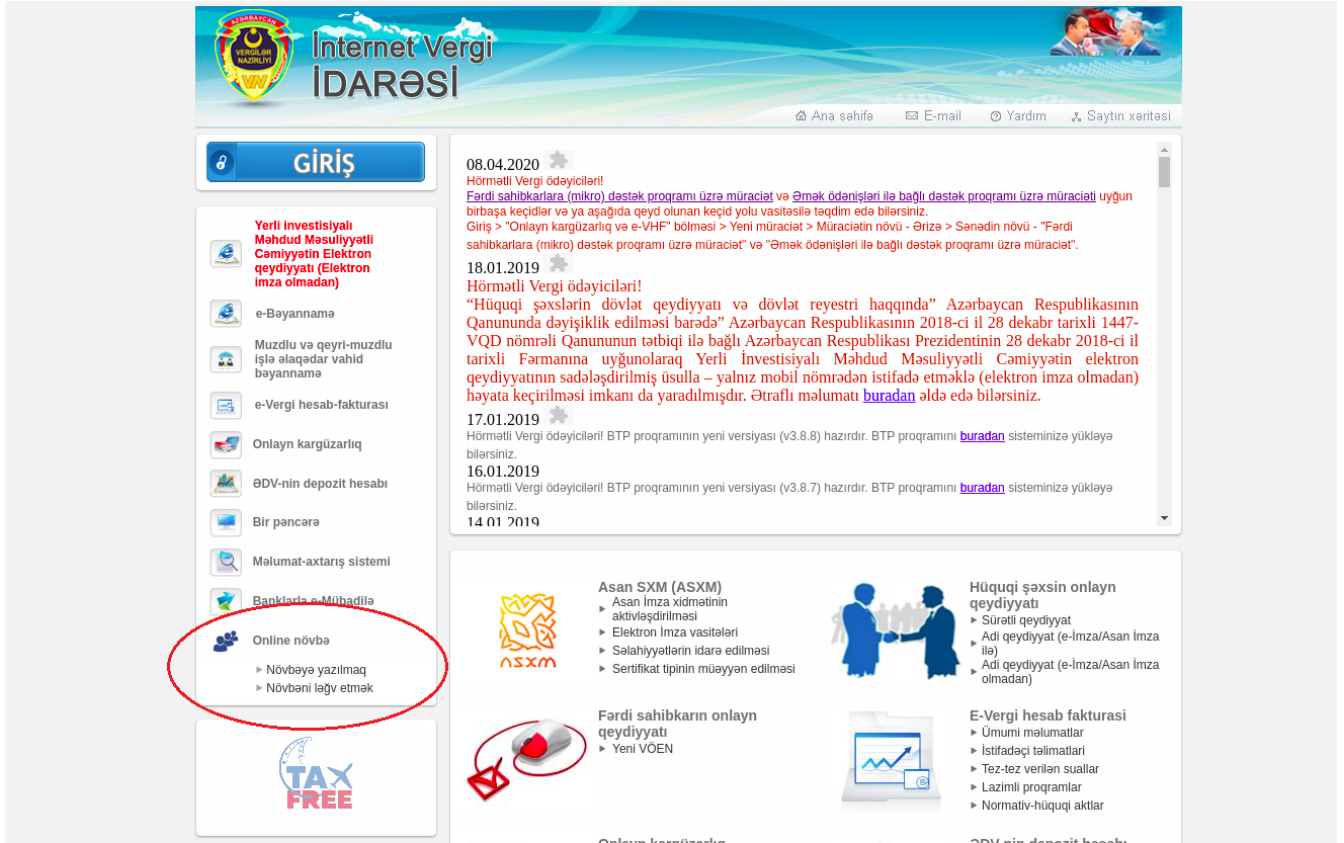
AZƏRBAYCAN VERGİLƏR NAZİRLİYİ VN

İnternet Vergi İDARƏSİ

Ana səhifə E-mail Yardım Saytın xəritəsi

GİRİŞ

Yerli investisiyalı Məhdud Məsuliyyətli Cəmiyyətin Elektron qeydiyyatı (Elektron imza olmadan)

e-Bəyannamə

Muzdlu və qeyri-muzdlu işlə əlaqədar vahid bəyannamə

e-Vergi hesab-fakturası

Onlayn kargüzarlıq

ƏDV-nin depozit hesabı

Bir pəncərə

Məlumat-axtarış sistemi

Banklarla e-Mübadilə

Online növbə

Növbəyə yazılmaq

Növbəni ləğv etmək

TAX FREE

08.04.2020
Hörmətli Vergi ödəyiciləri!
Fərdi sahibkarlara (mikro) dəstək proqramı üzrə müraciət və Əmək ödənişləri ilə bağlı dəstək proqramı üzrə müraciəti uyğun birbaşa keçidlər və ya aşağıda qeyd olunan keçid yolu vasitəsilə təqdim edə bilərsiniz.
Giriş > "Onlayn kargüzarlıq və e-VHF" bölməsi > Yeni müraciət > Müraciətin növü - Ərizə > Sənədin növü - "Fərdi sahibkarlara (mikro) dəstək proqramı üzrə müraciət" və "Əmək ödənişləri ilə bağlı dəstək proqramı üzrə müraciət".

18.01.2019
Hörmətli Vergi ödəyiciləri!
"Hüquqi şəxslərin dövlət qeydiyyatı və dövlət reyestri haqqında" Azərbaycan Respublikasının Qanununda dəyişiklik edilməsi barədə" Azərbaycan Respublikasının 2018-ci il 28 dekabr tarixli 1447-VQD nömrəli Qanununun tətbiqi ilə bağlı Azərbaycan Respublikası Prezidentinin 28 dekabr 2018-ci il tarixli Fərmanına uyğunolaraq Yerli İnvestisiyalı Məhdud Məsuliyyətli Cəmiyyətin elektron qeydiyyatının sadələşdirilmiş üsulla – yalnız mobil nömrədən istifadə etməklə (elektron imza olmadan) həyata keçirilməsi imkanı da yaradılmışdır. Ətraflı məlumatı buradan əldə edə bilərsiniz.

17.01.2019
Hörmətli Vergi ödəyiciləri! BTP proqramının yeni versiyası (v3.8.8) hazırdır. BTP proqramını buradan sisteminizə yükləyə bilərsiniz.

16.01.2019
Hörmətli Vergi ödəyiciləri! BTP proqramının yeni versiyası (v3.8.7) hazırdır. BTP proqramını buradan sisteminizə yükləyə bilərsiniz.

14.01.2019

ASXM

Asan SXM (ASXM)
Asan İmza xidmətinin aktivləşdirilməsi
Elektron İmza vasitələri
Səlahiyyətlərin idarə edilməsi
Sertifikat tipinin müəyyən edilməsi

Hüquqi şəxsin onlayn qeydiyyatı
Sürətli qeydiyyat
Adi qeydiyyat (e-İmza/Asan İmza ilə)
Adi qeydiyyat (e-İmza/Asan İmza olmadan)

Fərdi sahibkarın onlayn qeydiyyatı
Yeni VÖEN

E-Vergi hesab fakturası
Ümumi məlumatlar
İstifadəçi təlimatları
Tez-tez verilən suallar
Lazimli proqramlar
Normativ-hüquqi aktlar

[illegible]
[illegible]